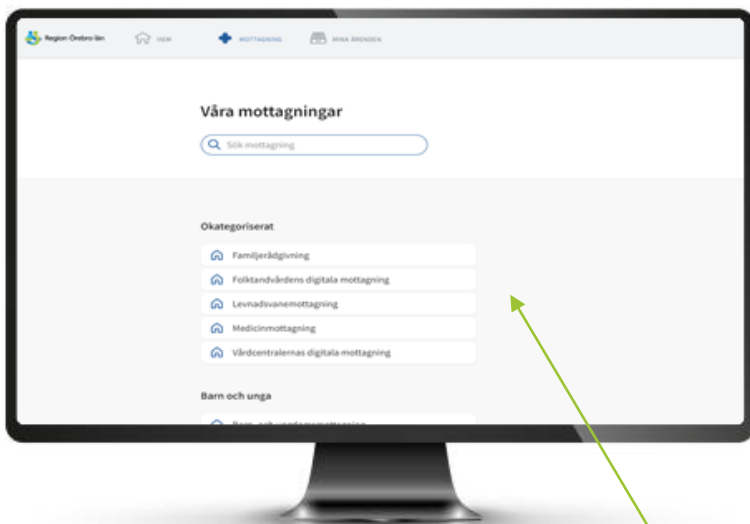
Region Örebro län HEM MOTTAGNING MINA ÄRENDEN

Våra mottagningar

Sök mottagning

Okategoriserat

Familjerådgivning

Folktandvårdens digitala mottagning

Levnadsvanemottagning

Medicinmottagning

Vårdcentralernas digitala mottagning

Barn och unga

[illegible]